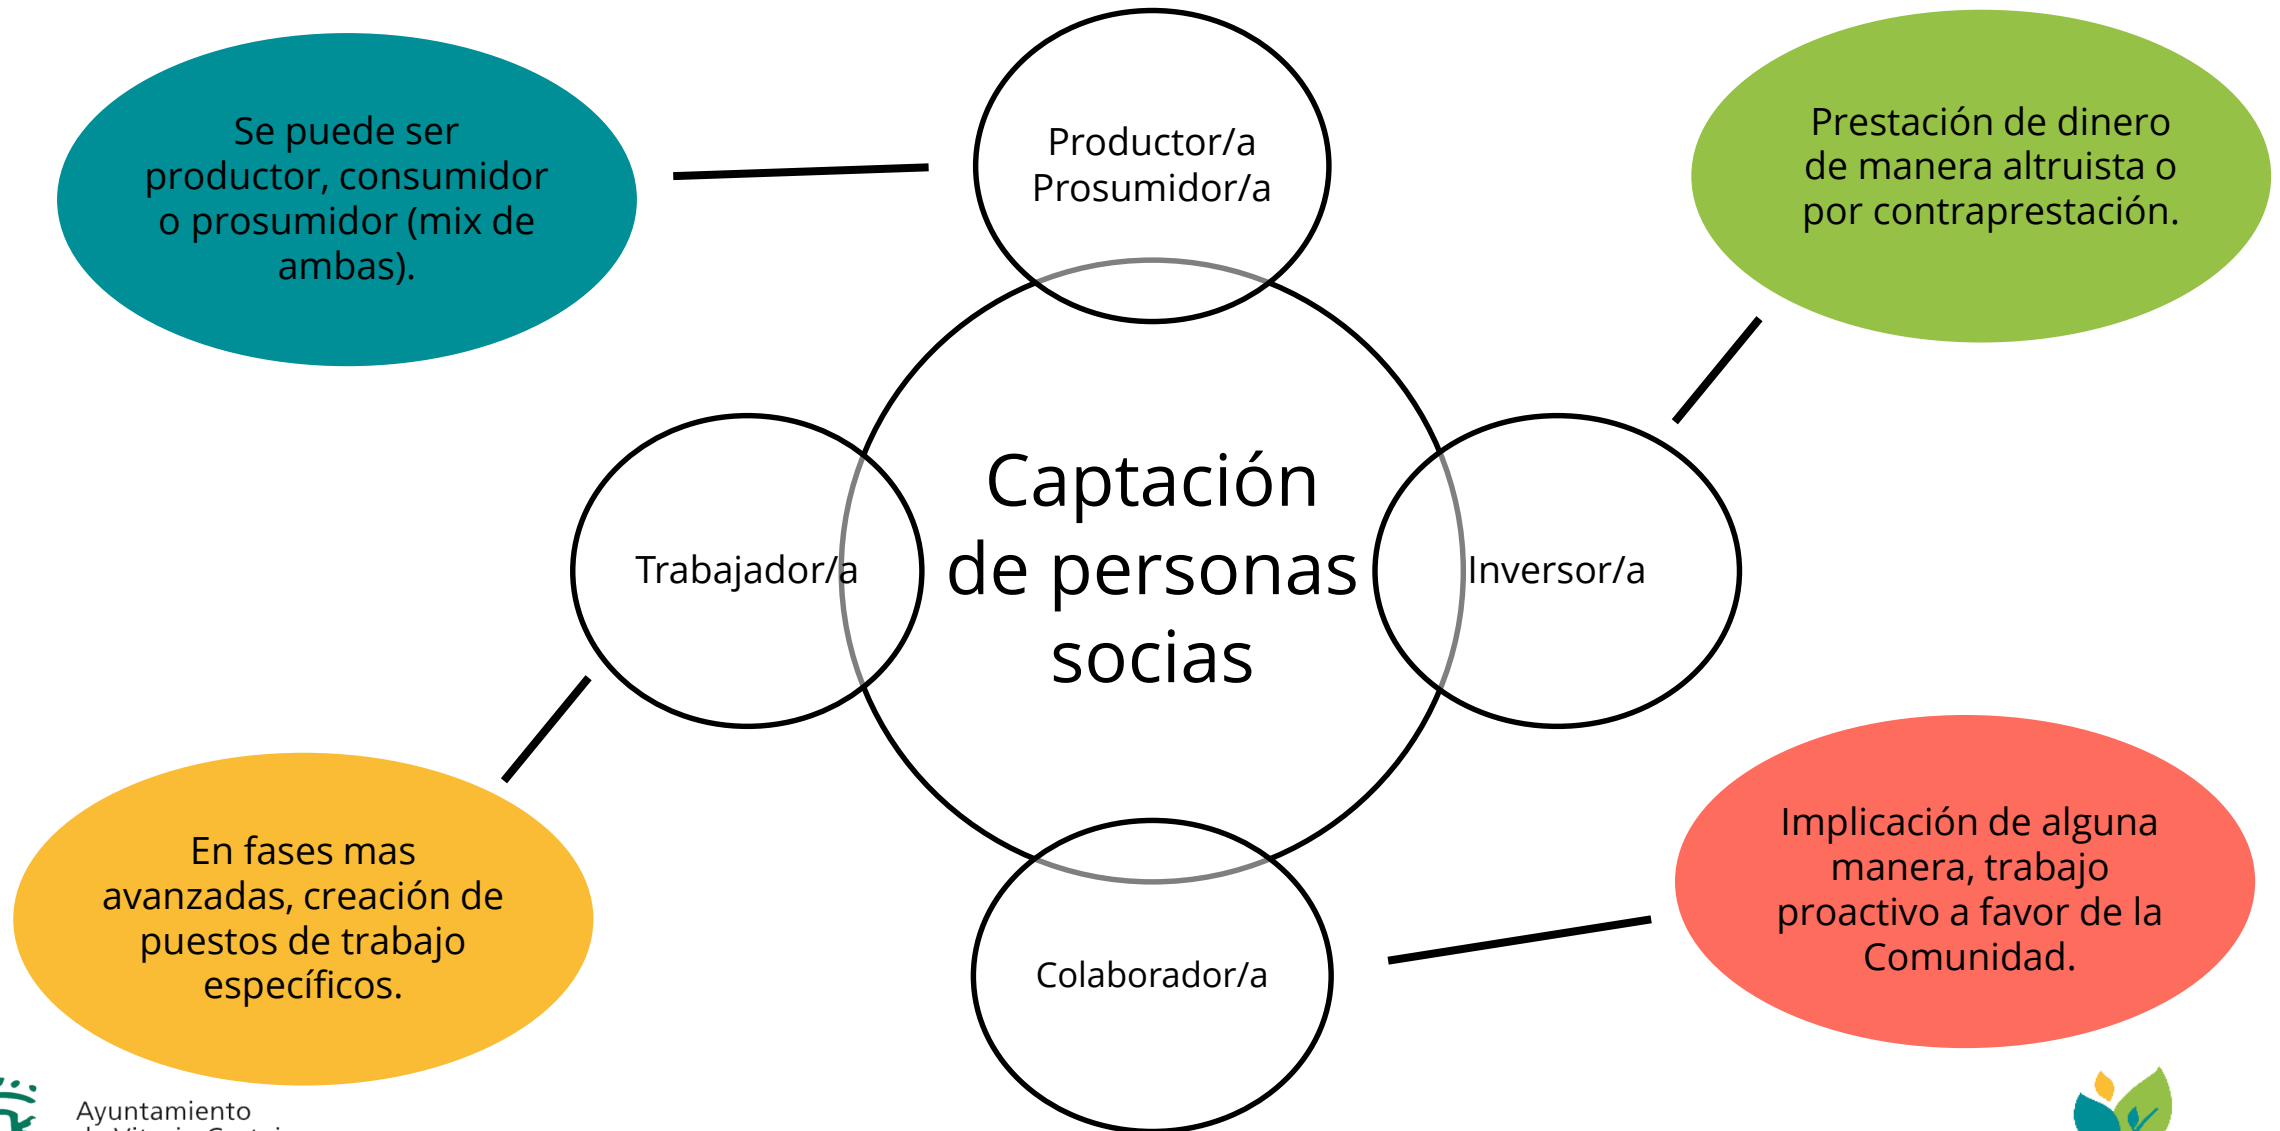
Se puede ser productor, consumidor o prosumidor (mix de ambas).

Productor/a
Prosumidor/a

Prestación de dinero de manera altruista o por contraprestación.

Trabajador/a

Captación de personas socias

Inversor/a

En fases mas avanzadas, creación de puestos de trabajo específicos.

Colaborador/a

Implicación de alguna manera, trabajo proactivo a favor de la Comunidad.

Ayuntamiento
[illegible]